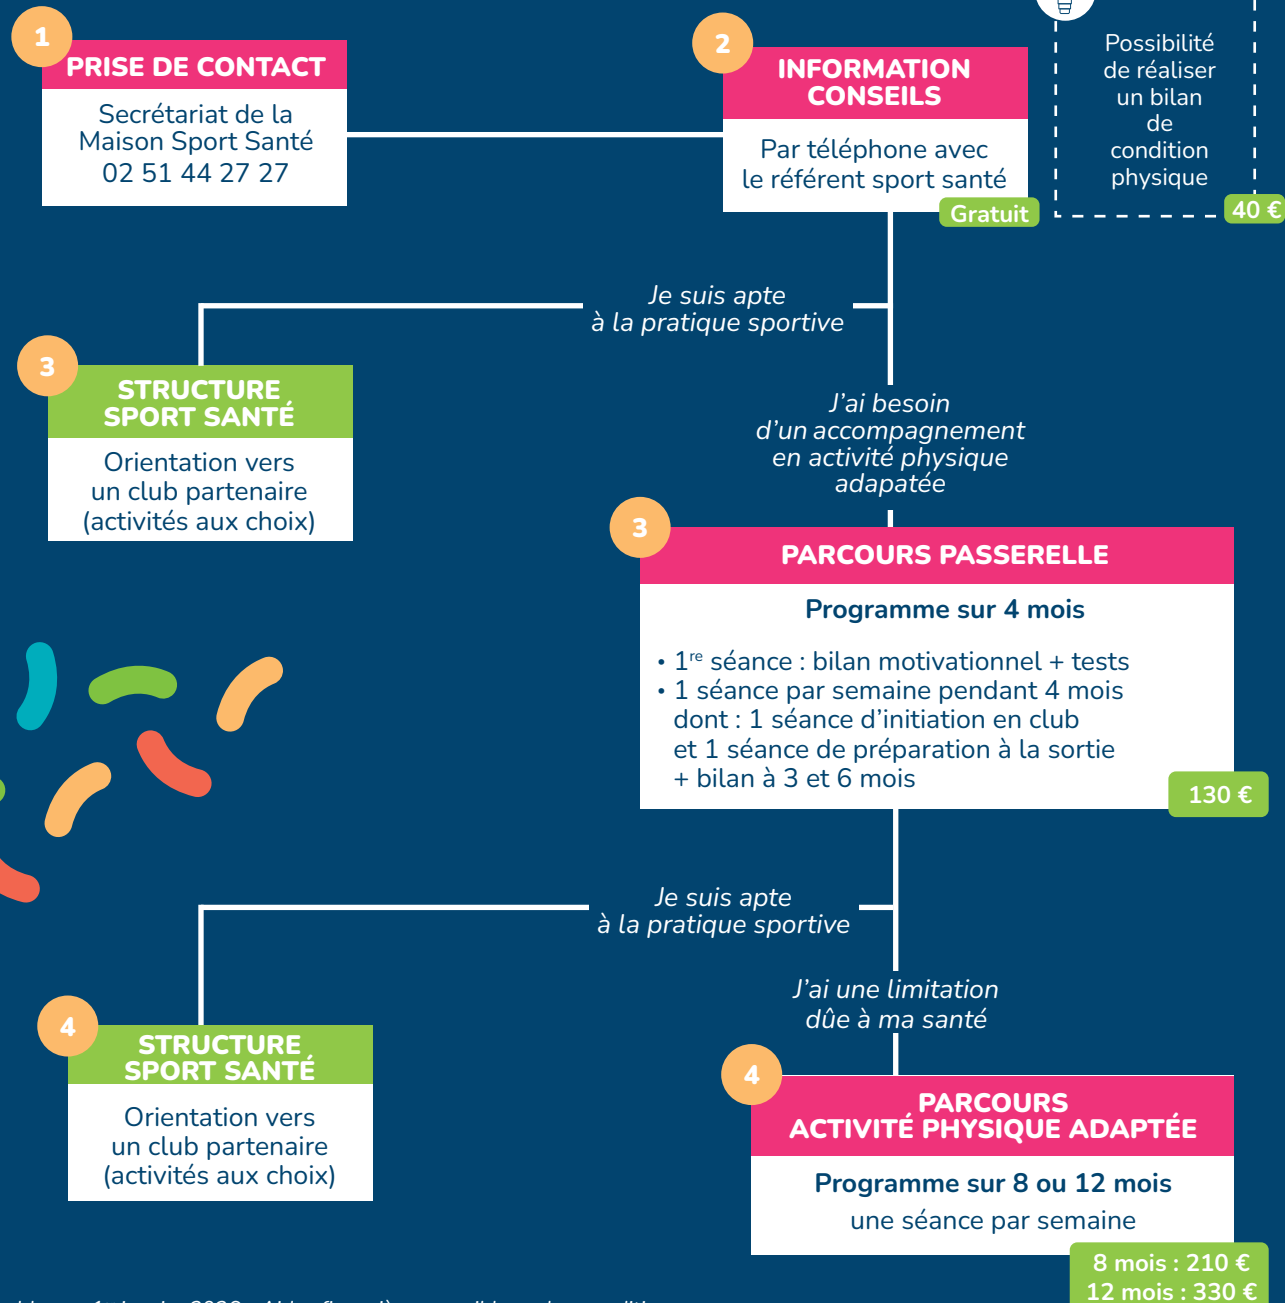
1
PRISE DE CONTACT
Secrétariat de la Maison Sport Santé
02 51 44 27 27

2
INFORMATION CONSEILS
Par téléphone avec le référent sport santé
Gratuit

Possibilité de réaliser un bilan de condition physique
40 €

Je suis apte à la pratique sportive

3
STRUCTURE SPORT SANTÉ
Orientation vers un club partenaire (activités aux choix)

J'ai besoin d'un accompagnement en activité physique adapatée

3
PARCOURS PASSERELLE
Programme sur 4 mois
• 1$^{re}$ séance : bilan motivationnel + tests
• 1 séance par semaine pendant 4 mois dont : 1 séance d'initiation en club et 1 séance de préparation à la sortie + bilan à 3 et 6 mois
130 €

Je suis apte à la pratique sportive

4
STRUCTURE SPORT SANTÉ
Orientation vers un club partenaire (activités aux choix)

J'ai une limitation dûe à ma santé

4
PARCOURS ACTIVITÉ PHYSIQUE ADAPTÉE
Programme sur 8 ou 12 mois
une séance par semaine
8 mois : 210 €
12 mois : 330 €

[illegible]